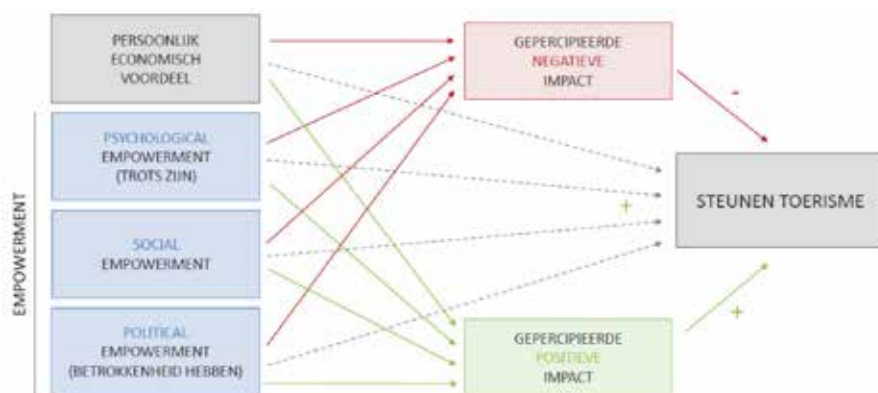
PERSOONLIJK ECONOMISCH VOORDEEL

EMPOWERMENT

PSYCHOLOGICAL EMPOWERMENT (TROTS ZIJN)

SOCIAL EMPOWERMENT

POLITICAL EMPOWERMENT (BETROKKENHEID HEBBEN)

GEPERCIPIEERDE NEGATIEVE IMPACT

GEPERCIPIEERDE POSITIEVE IMPACT

-

+

+

STEUNEN TOERISME